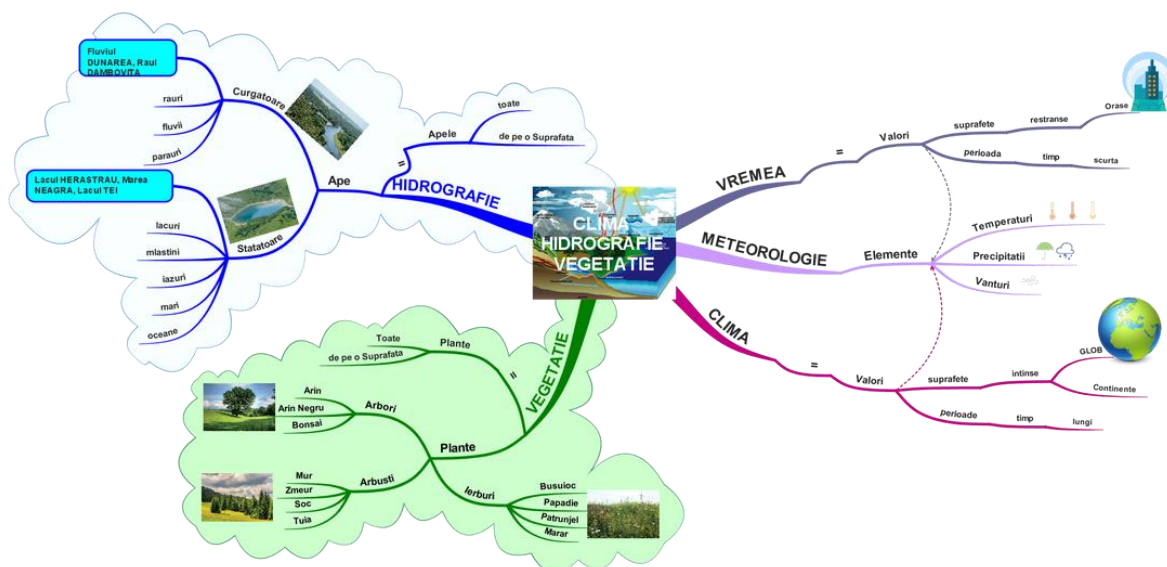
CLIMA
HIDROGRAFIE
VEGETATIE

HIDROGRAFIE
=
Apele
toate
de pe o Suprafata

Ape
Curgatoare
Fluviul DUNAREA, Raul DAMBOVITA
rauri
fluvii
paraurі
Statatoare
Lacul HERASTRAU, Marea NEAGRA, Lacul TEI
lacuri
mlastini
iazuri
mari
oceane

VEGETATIE
=
Plante
Toate
de pe o Suprafata

Plante
Arbori
Arin
Arin Negru
Bonsai
Arbusti
Mur
Zmeur
Soc
Tuia
Ierburi
Busuioc
Papadie
Patrunjel
Marar

VREMEA
=
Valori
suprafete
restranse
Orase
perioada
timp
scurta

METEOROLOGIE
Elemente
Temperaturi
Precipitatii
Vanturi

CLIMA
=
Valori
suprafete
intinse
GLOB
Continente
perioade
timp
lungi